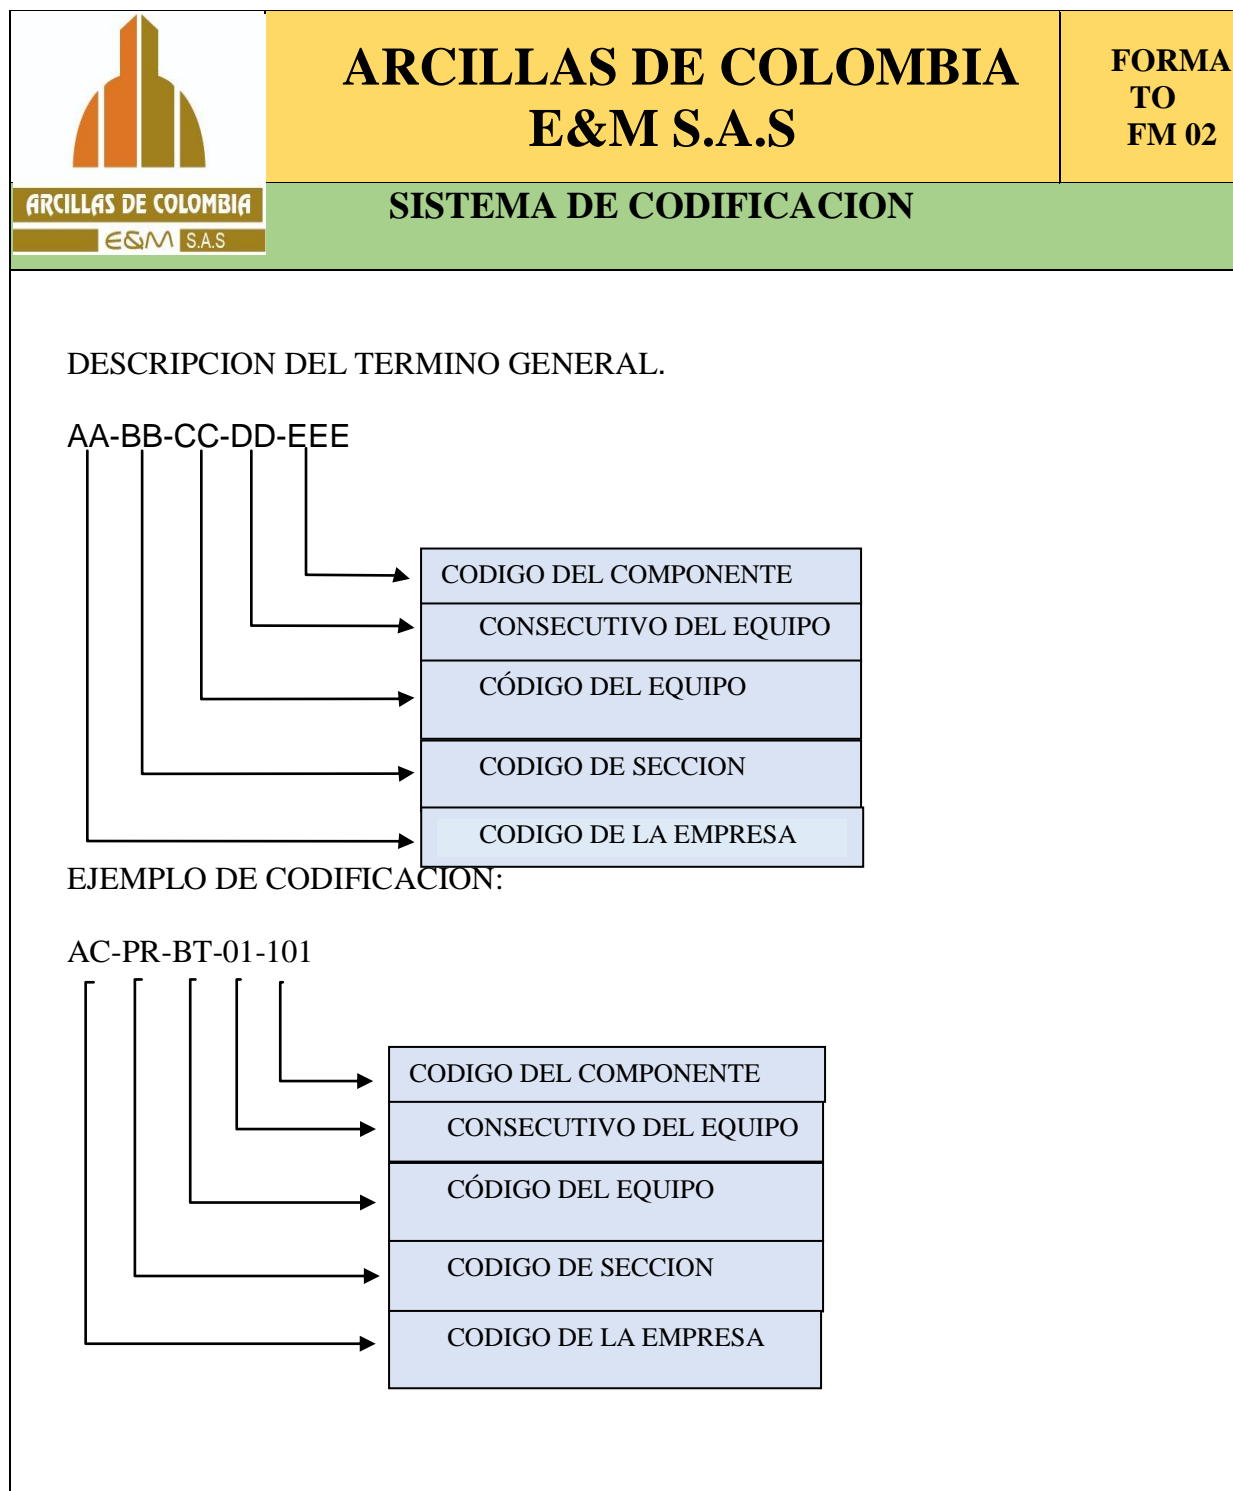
ARCILLAS DE COLOMBIA E&M S.A.S

ARCILLAS DE COLOMBIA E&M S.A.S

FORMATO FM 02

SISTEMA DE CODIFICACION

DESCRIPCION DEL TERMINO GENERAL.

AA-BB-CC-DD-EEE

CODIGO DEL COMPONENTE

CONSECUTIVO DEL EQUIPO

CÓDIGO DEL EQUIPO

CODIGO DE SECCION

CODIGO DE LA EMPRESA

EJEMPLO DE CODIFICACION:

AC-PR-BT-01-101

CODIGO DEL COMPONENTE

CONSECUTIVO DEL EQUIPO

CÓDIGO DEL EQUIPO

CODIGO DE SECCION

CODIGO DE LA EMPRESA